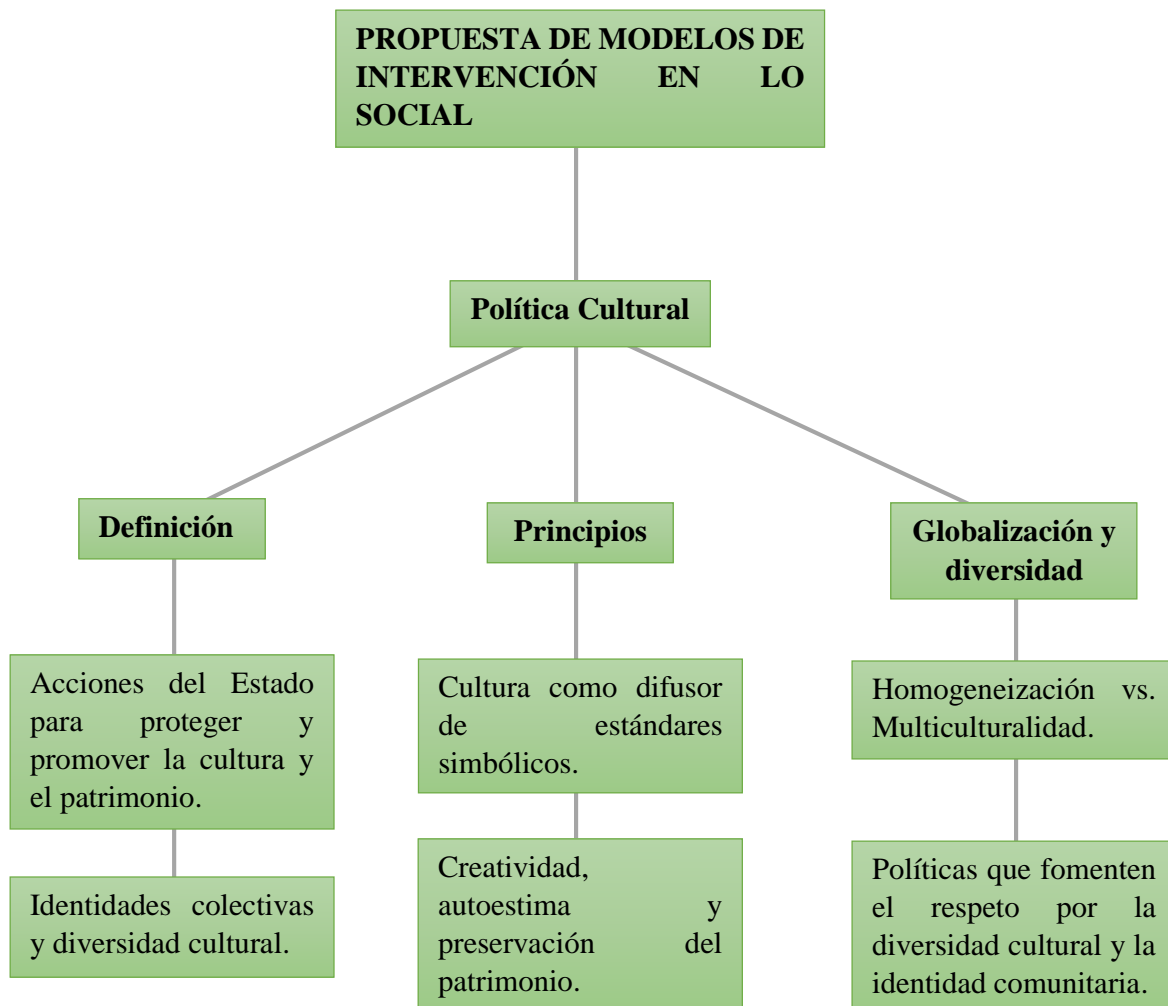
PROPUESTA DE MODELOS DE INTERVENCIÓN EN LO SOCIAL

Política Cultural

Definición

Acciones del Estado para proteger y promover la cultura y el patrimonio.

Identidades colectivas y diversidad cultural.

Principios

Cultura como difusor de estándares simbólicos.

Creatividad, autoestima y preservación del patrimonio.

Globalización y diversidad

Homogeneización vs. Multiculturalidad.

Políticas que fomenten el respeto por la diversidad cultural y la identidad comunitaria.